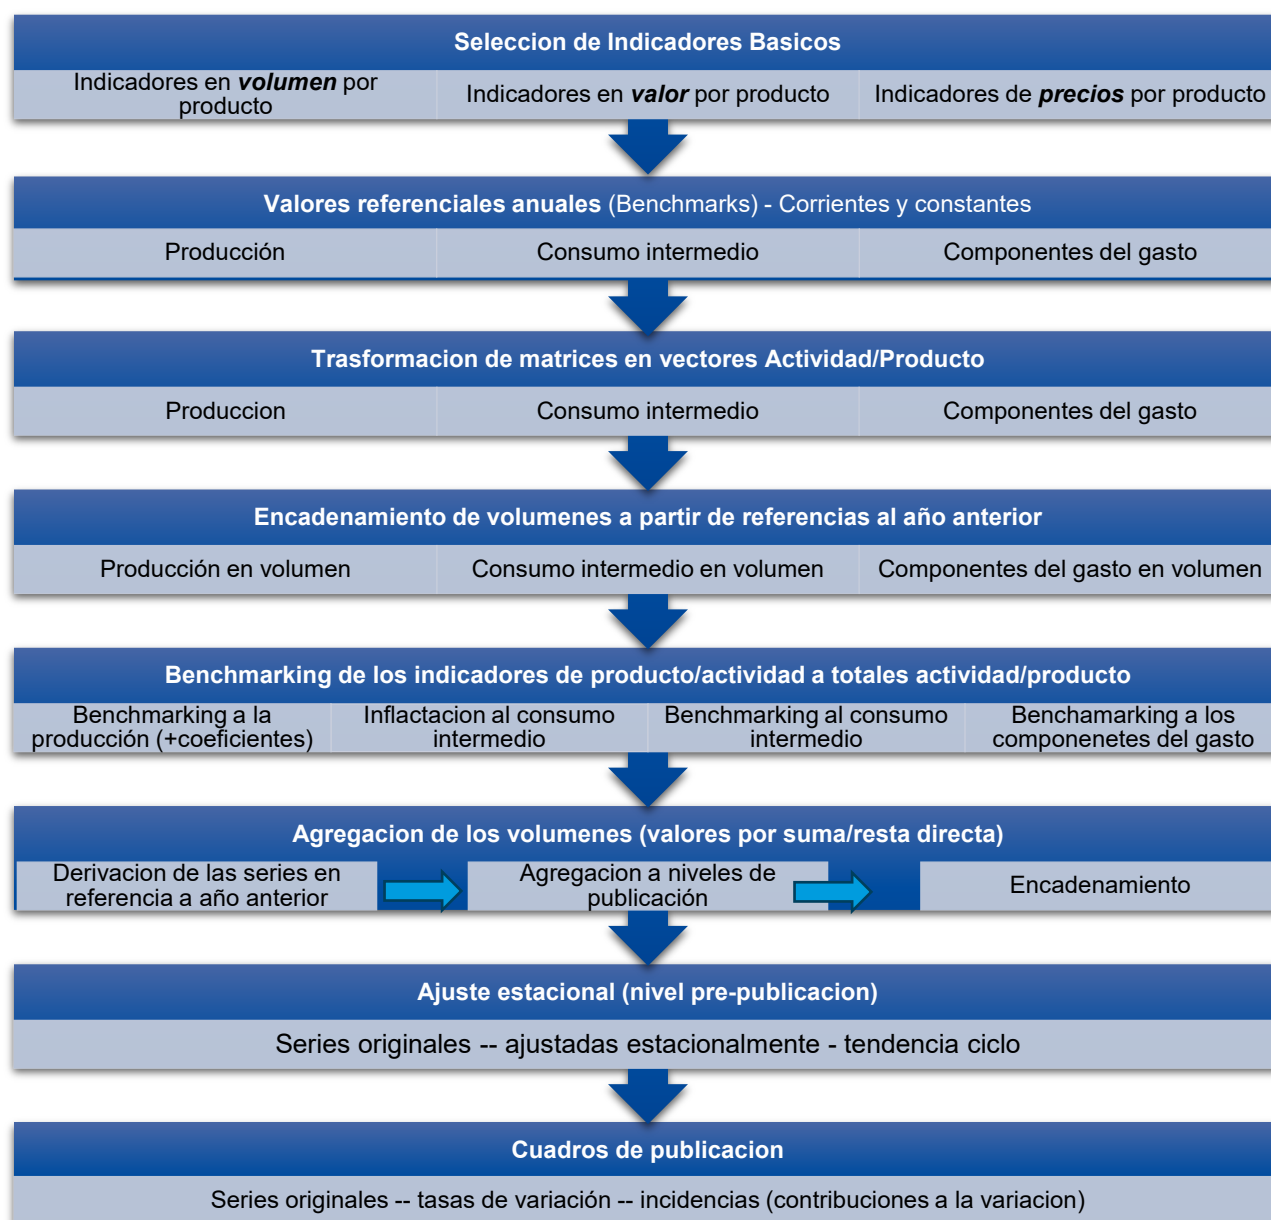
Seleccion de Indicadores Basicos

Indicadores en ***volumen*** por producto

Indicadores en ***valor*** por producto

Indicadores de ***precios*** por producto

**Valores referenciales anuales** (Benchmarks) - Corrientes y constantes

Producción

Consumo intermedio

Componentes del gasto

Trasformacion de matrices en vectores Actividad/Producto

Produccion

Consumo intermedio

Componentes del gasto

Encadenamiento de volumenes a partir de referencias al año anterior

Producción en volumen

Consumo intermedio en volumen

Componentes del gasto en volumen

Benchmarking de los indicadores de producto/actividad a totales actividad/producto

Benchmarking a la producción (+coeficientes)

Inflactacion al consumo intermedio

Benchmarking al consumo intermedio

Benchamarking a los componenetes del gasto

Agregacion de los volumenes (valores por suma/resta directa)

Derivacion de las series en referencia a año anterior

Agregacion a niveles de publicación

Encadenamiento

Ajuste estacional (nivel pre-publicacion)

Series originales -- ajustadas estacionalmente - tendencia ciclo

Cuadros de publicacion

Series originales -- tasas de variación -- incidencias (contribuciones a la variacion)